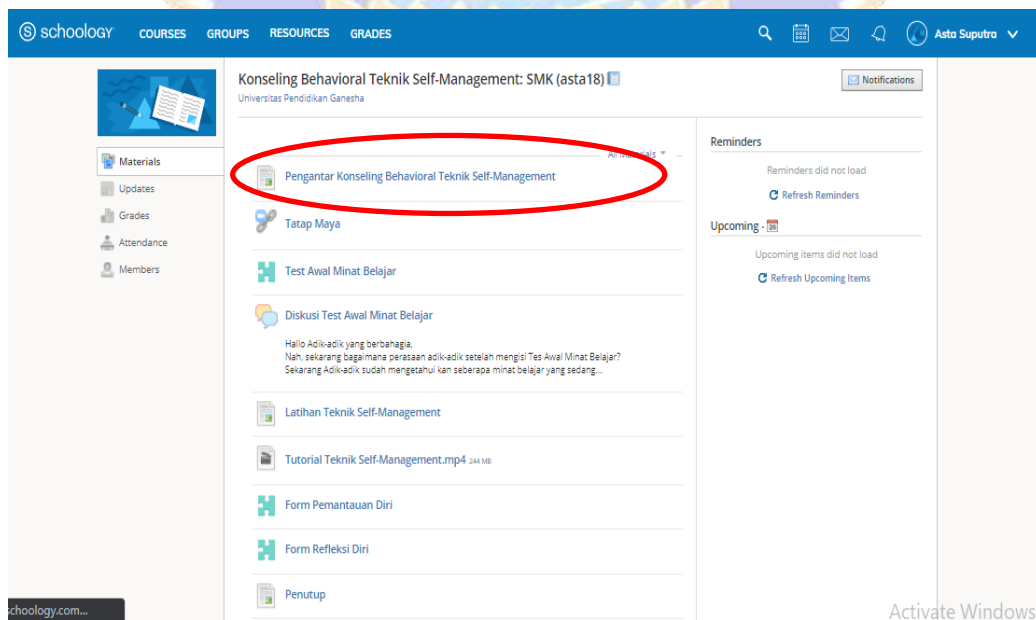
schoology COURSES GROUPS RESOURCES GRADES

Asta Suputra

Konseling Behavioral Teknik Self-Management: SMK (asta18)

Universitas Pendidikan Ganesha

Notifications

Materials
Updates
Grades
Attendance
Members

All Materials

Pengantar Konseling Behavioral Teknik Self-Management

Tatap Maya

Test Awal Minat Belajar

Diskusi Test Awal Minat Belajar

Hallo Adik-adik yang berbahagia,
Nah, sekarang bagaimana perasaan adik-adik setelah mengisi Tes Awal Minat Belajar?
Sekarang Adik-adik sudah mengetahui kan seberapa minat belajar yang sedang...

Latihan Teknik Self-Management

Tutorial Teknik Self-Management.mp4 244 MB

Form Pemantauan Diri

Form Refleksi Diri

Penutup

Reminders

Reminders did not load

Refresh Reminders

Upcoming

Upcoming items did not load

Refresh Upcoming Items

schoology.com...

Activate Windows